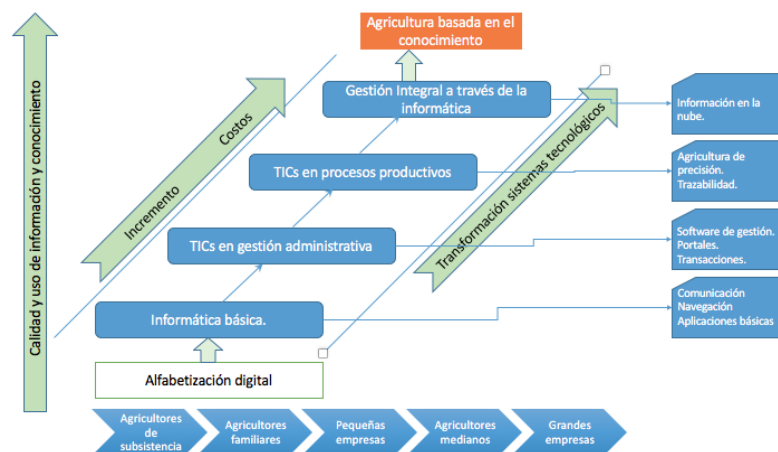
Calidad y uso de información y conocimiento

Agricultura basada en el conocimiento

Incremento Costos

Gestión Integral a través de la informática

TICs en procesos productivos

TICs en gestión administrativa

Informática básica.

Alfabetización digital

Transformación sistemas tecnológicos

Información en la nube.

Agricultura de precisión. Trazabilidad.

Software de gestión. Portales. Transacciones.

Comunicación Navegación Aplicaciones básicas

Agricultores de subsistencia

Agricultores familiares

Pequeñas empresas

Agricultores medianos

Grandes empresas